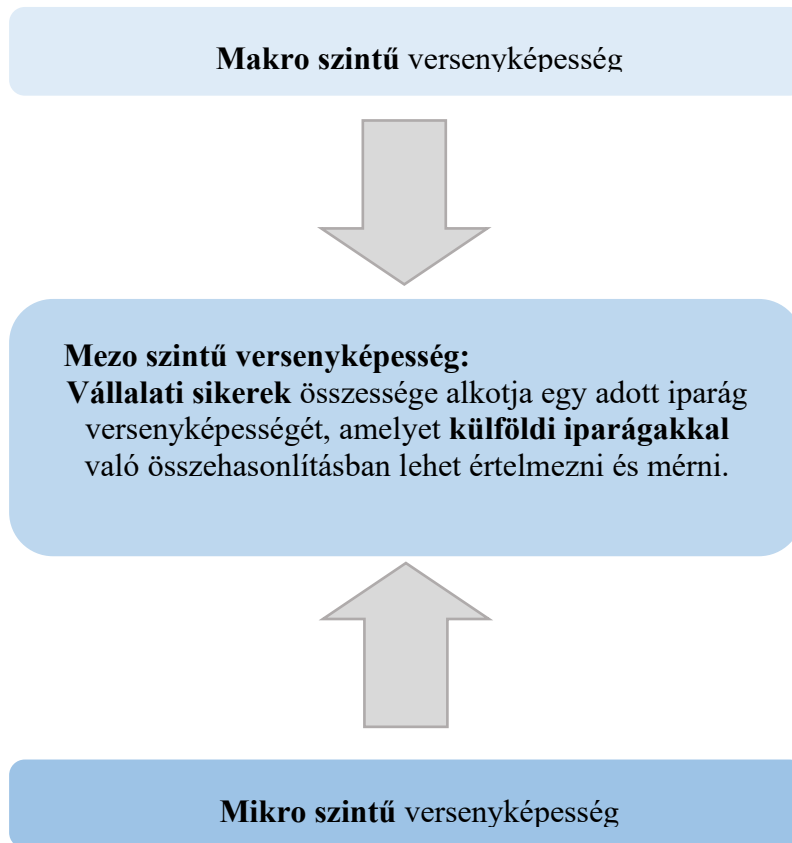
Makro szintű versenyképesség

Mezo szintű versenyképesség:
Vállalati sikerek összessége alkotja egy adott iparág versenyképességét, amelyet külföldi iparágakkal való összehasonlításban lehet értelmezni és mérni.

Mikro szintű versenyképesség